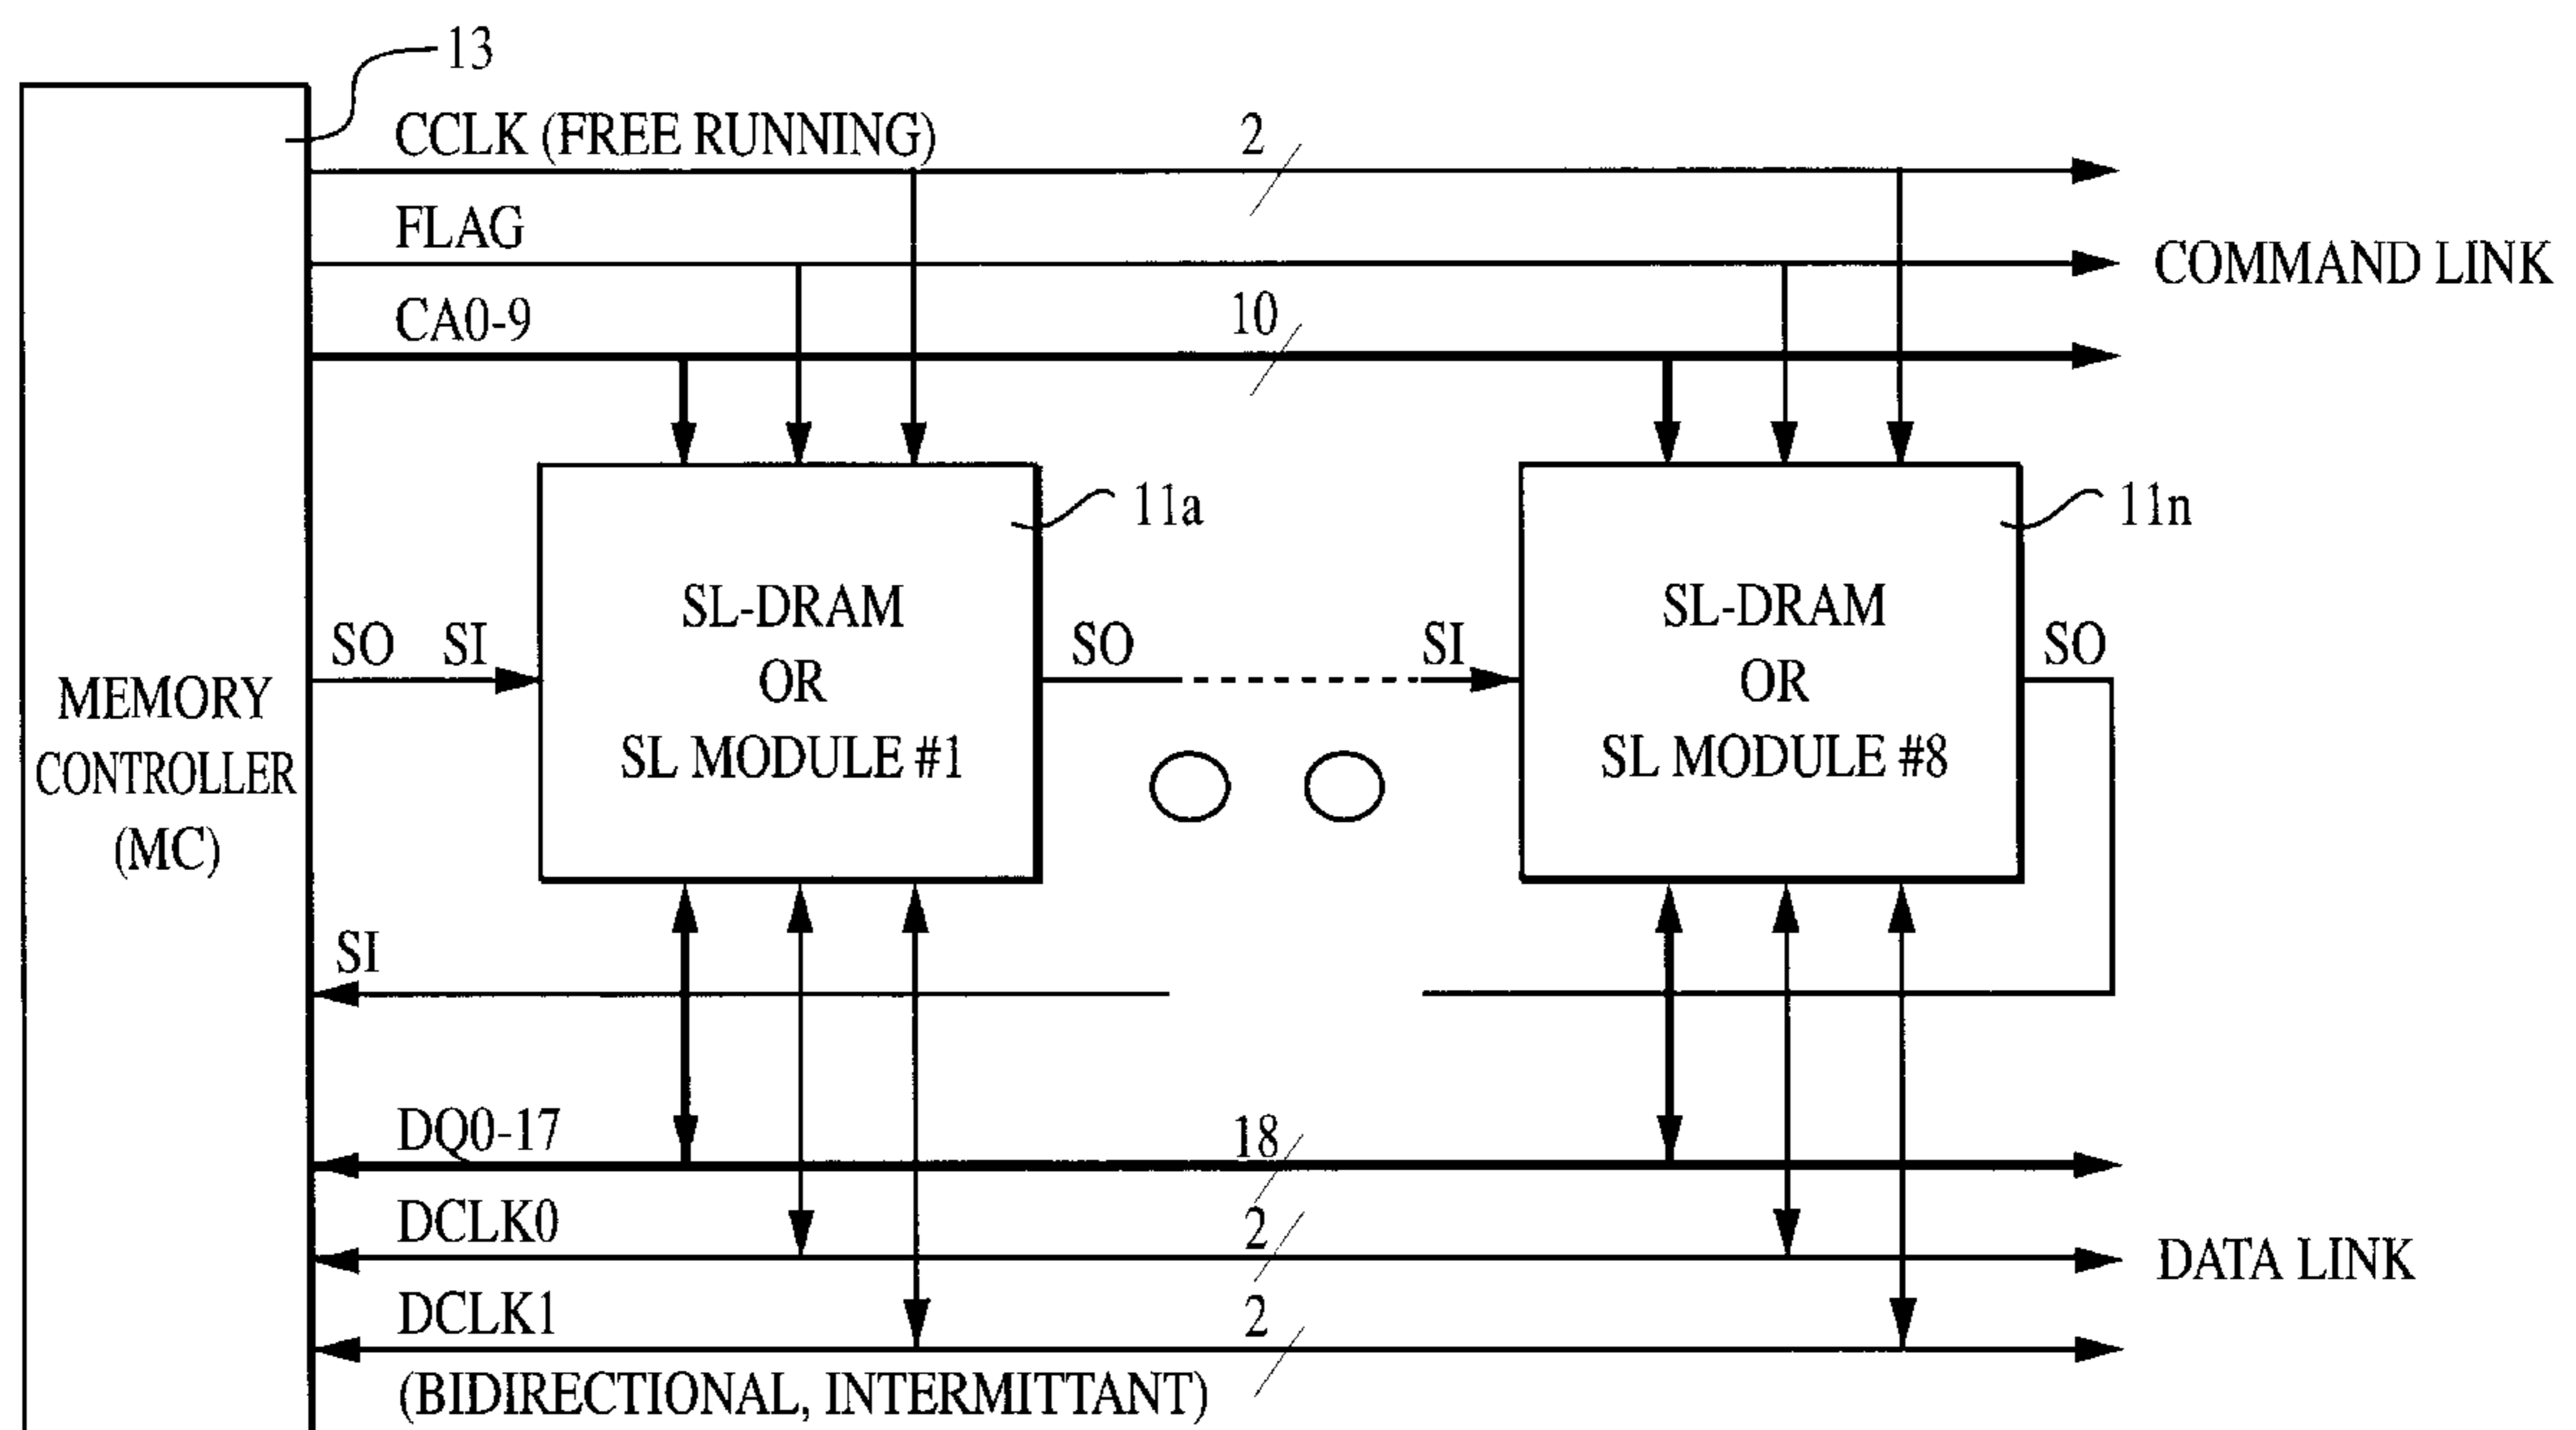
13

CCLK (FREE RUNNING)

2

FLAG

COMMAND LINK

CA0-9

10

11a

11n

MEMORY CONTROLLER (MC)

SO SI

SL-DRAM OR SL MODULE #1

SO

SI

SL-DRAM OR SL MODULE #8

SO

SI

DQ0-17

18

DCLK0

2

DATA LINK

DCLK1

2

(BIDIRECTIONAL, INTERMITTANT)